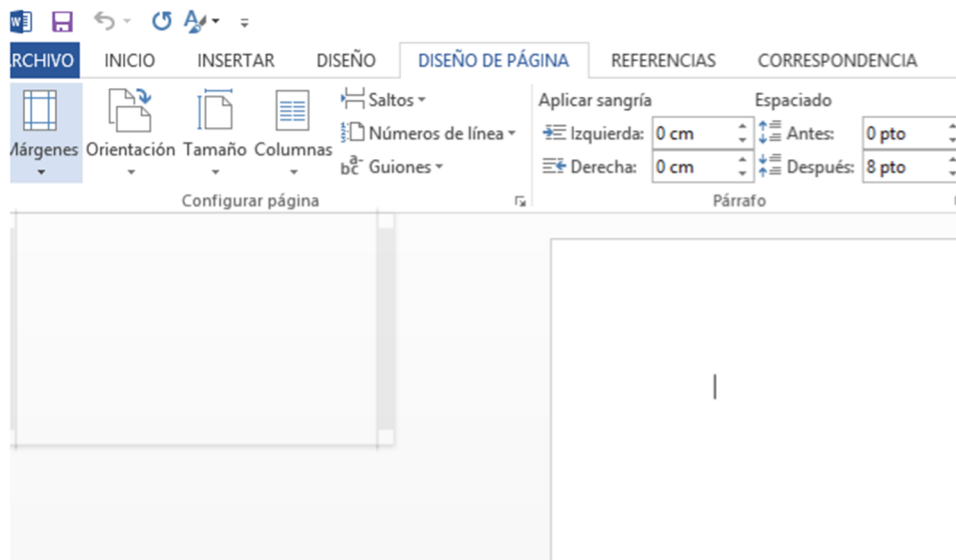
RCHIVO INICIO INSERTAR DISEÑO DISEÑO DE PÁGINA REFERENCIAS CORRESPONDENCIA

Márgenes Orientación Tamaño Columnas Saltos Números de línea Guiones

Configurar página

Aplicar sangría
Izquierda: 0 cm
Derecha: 0 cm

Espaciado
Antes: 0 pto
Después: 8 pto

Párrafo